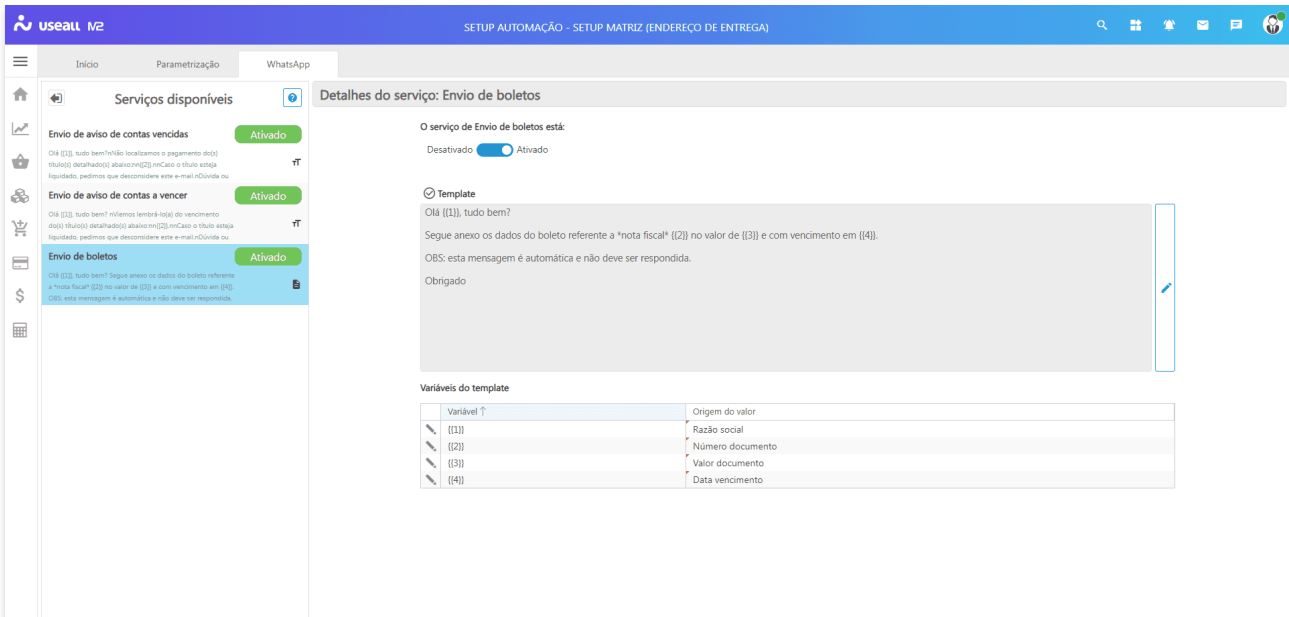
useall M2

SETUP AUTOMAÇÃO - SETUP MATRIZ (ENDEREÇO DE ENTREGA)

Início | Parametrização | WhatsApp

Serviços disponíveis

Envio de aviso de contas vencidas
Ativado
Olá {{1}}, tudo bem?nNão localizamos o pagamento do(s) título(s) detalhado(s) abaixo:nn{{2}}.nnCaso o título esteja liquidado, pedimos que desconsidere este e-mail.nDúvida ou

Envio de aviso de contas a vencer
Ativado
Olá {{1}}, tudo bem? nViemos lembrá-lo(a) do vencimento do(s) título(s) detalhado(s) abaixo:nn{{2}}.nnCaso o título esteja liquidado, pedimos que desconsidere este e-mail.nDúvida ou

Envio de boletos
Ativado
Olá {{1}}, tudo bem? Segue anexo os dados do boleto referente a *nota fiscal* {{2}} no valor de {{3}} e com vencimento em {{4}}. OBS: esta mensagem é automática e não deve ser respondida.

Detalhes do serviço: Envio de boletos

O serviço de Envio de boletos está:
Desativado Ativado

Template
Olá {{1}}, tudo bem?

Segue anexo os dados do boleto referente a *nota fiscal* {{2}} no valor de {{3}} e com vencimento em {{4}}.

OBS: esta mensagem é automática e não deve ser respondida.

Obrigado

Variáveis do template

| | Variável | Origem do valor |
|---|---|---|
| | {{1}} | Razão social |
| | {{2}} | Número documento |
| | {{3}} | Valor documento |
| | {{4}} | Data vencimento |